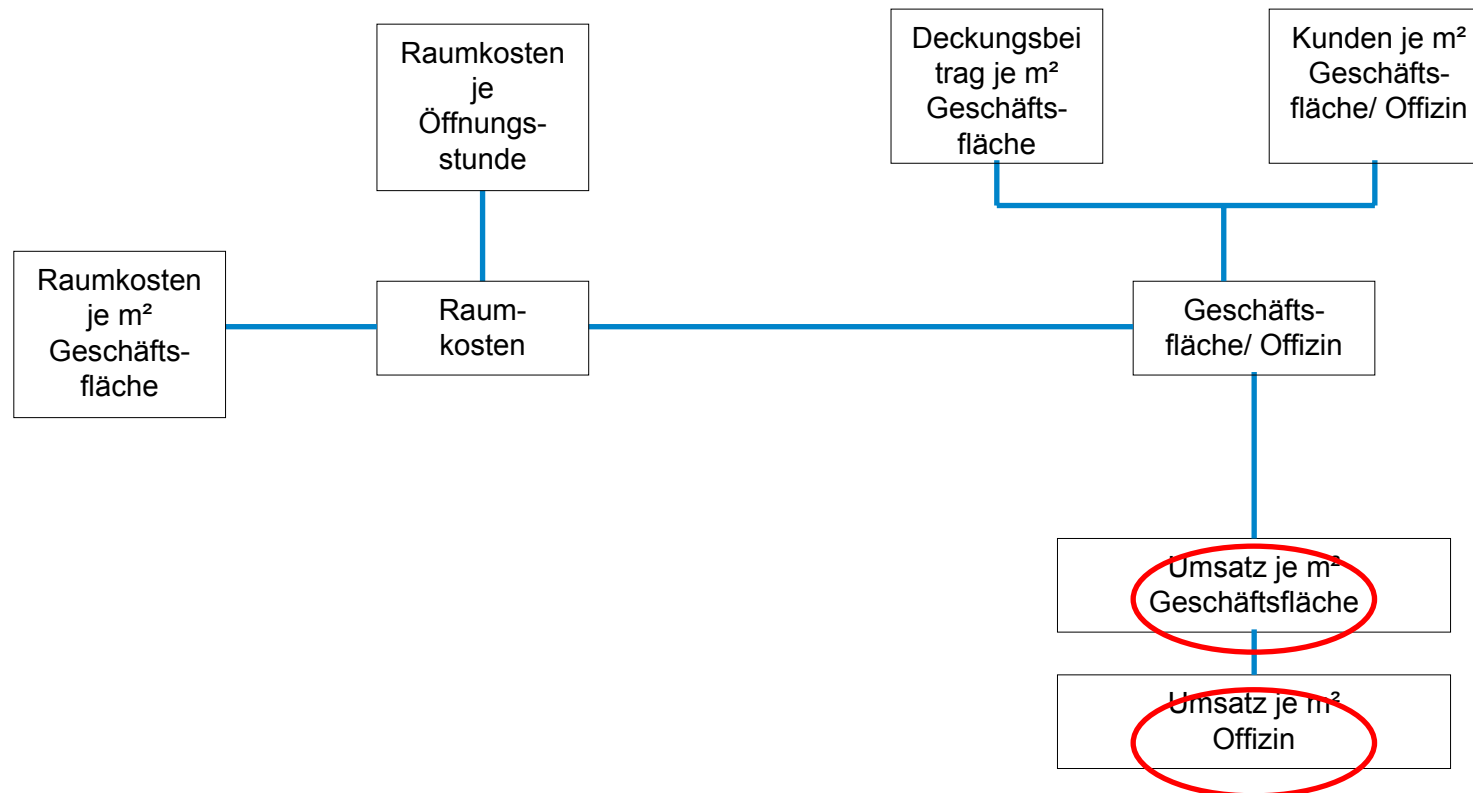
Raumkosten je Öffnungsstunde

Deckungsbeitrag je m² Geschäftsfläche

Kunden je m² Geschäftsfläche/ Offizin

Raumkosten je m² Geschäftsfläche

Raumkosten

Geschäftsfläche/ Offizin

Umsatz je m² Geschäftsfläche

Umsatz je m² Offizin